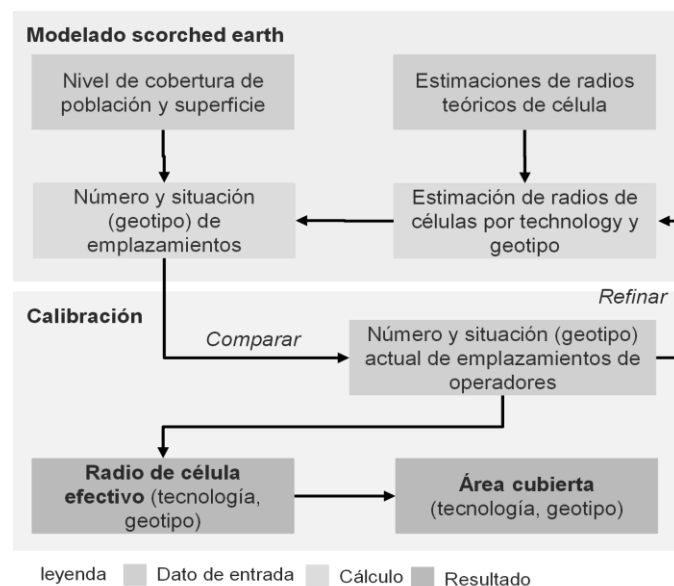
Modelado scorched earth

Nivel de cobertura de población y superficie

Estimaciones de radios teóricos de célula

Número y situación (geotipo) de emplazamientos

Estimación de radios de células por technology y geotipo

Refinar

Calibración

Comparar

Número y situación (geotipo) actual de emplazamientos de operadores

**Radio de célula efectivo** (tecnología, geotipo)

**Área cubierta** (tecnología, geotipo)

leyenda Dato de entrada Cálculo Resultado